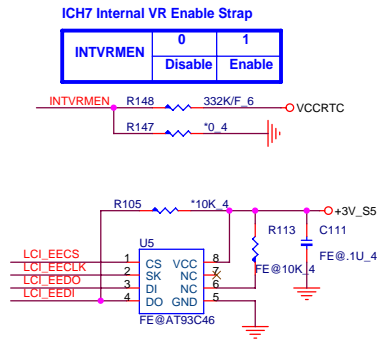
ICH7 Internal VR Enable Strap

| INTVRMEN | 0 | 1 |
|---|---|---|
| | Disable | Enable |

INTVRMEN R148 332K/F_6 VCCRTC
R147 *0_4

R105 *10K_4 +3V_S5
R113 C111
U5
LCI_EECS 1 CS VCC 8
LCI_EECLK 2 SK NC 7
LCI_EEDO 3 DI NC 6
LCI_EEDI 4 DO GND 5
FE@AT93C46
FE@10K_4
FE@.1U_4